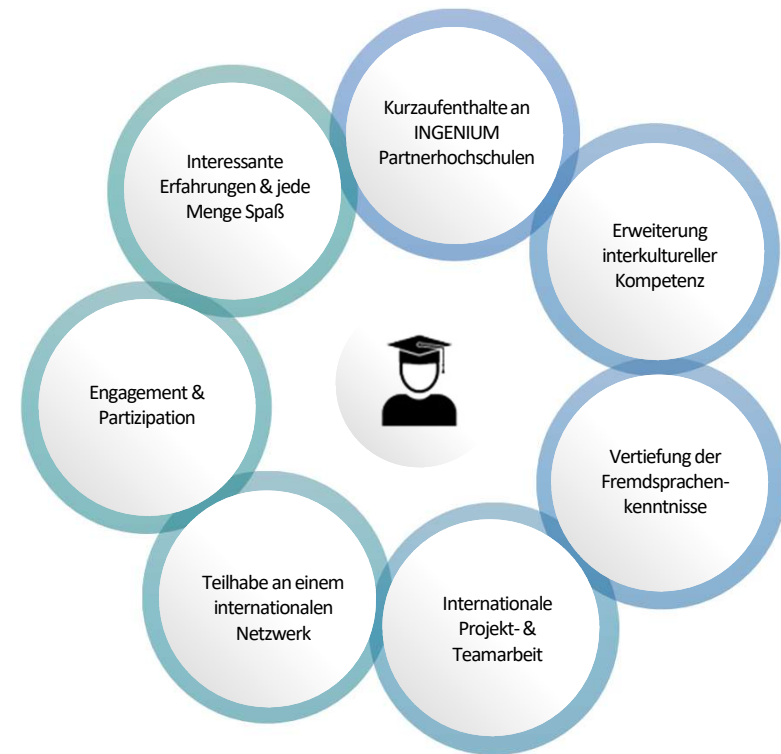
Kurzaufenthalte an INGENIUM Partnerhochschulen

Erweiterung interkultureller Kompetenz

Vertiefung der Fremdsprachen-kenntnisse

Internationale Projekt- & Teamarbeit

Teilhabe an einem internationalen Netzwerk

Engagement & Partizipation

Interessante Erfahrungen & jede Menge Spaß